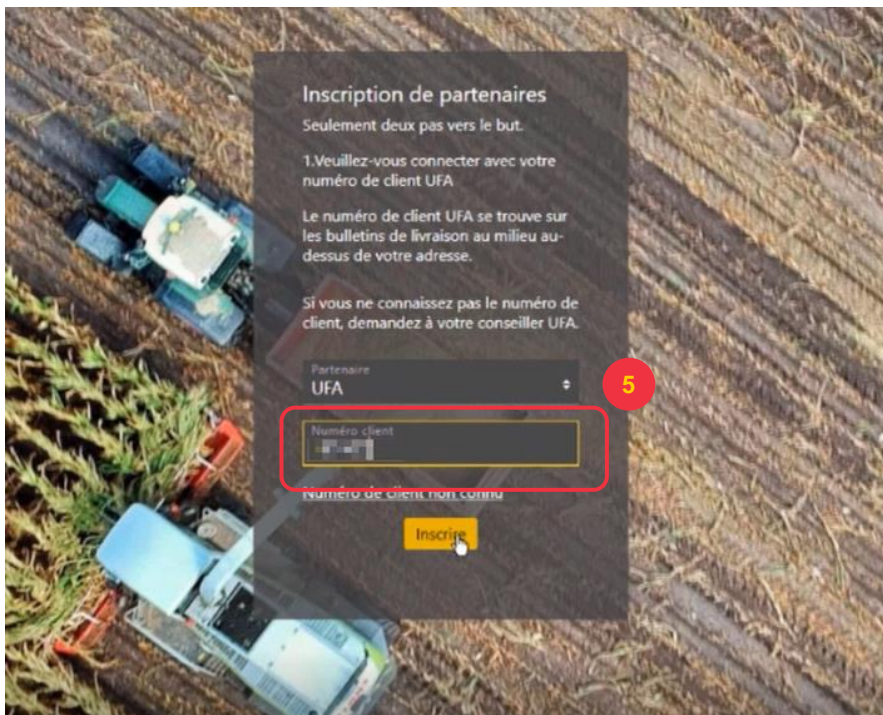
Inscription de partenaires

Seulement deux pas vers le but.

1.Veuillez-vous connecter avec votre numéro de client UFA

Le numéro de client UFA se trouve sur les bulletins de livraison au milieu au-dessus de votre adresse.

Si vous ne connaissez pas le numéro de client, demandez à votre conseiller UFA.

Partenaire
UFA

5

Numéro client
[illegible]

Numéro de client non connu

Inscrire